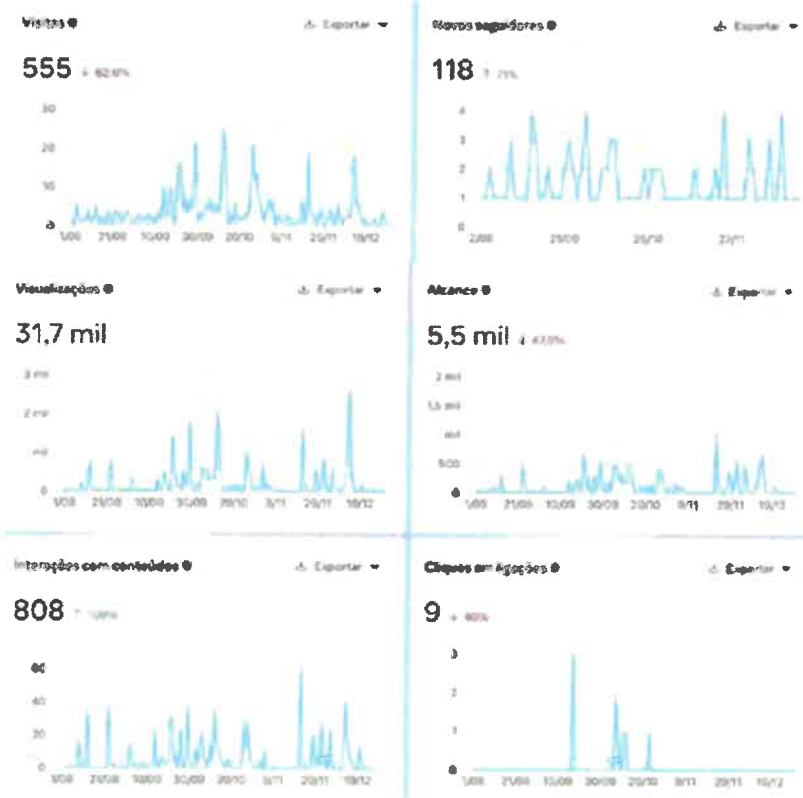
Visitas

Exportar

555 ↓ 62,6%

30
20
10
0

1/08 21/08 10/09 30/09 20/10 9/11 29/11 19/12

Novos seguidores

Exportar

118 ↑ 21%

4
3
2
1
0

2/08 21/09 20/10 27/11

Visualizações

Exportar

31,7 mil

3 mil
2 mil
mil
0

1/08 21/08 10/09 30/09 20/10 9/11 29/11 19/12

Alcance

Exportar

5,5 mil ↓ 47,0%

2 mil
1,5 mil
mil
500
0

1/08 21/08 10/09 30/09 20/10 9/11 29/11 19/12

Interações com conteúdos

Exportar

808 ↑ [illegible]

60
40
20
0

1/08 21/08 10/09 30/09 20/10 9/11 29/11 19/12

Cliques em ligações

Exportar

9 ↓ 40%

3
2
1
0

1/08 21/08 10/09 30/09 20/10 9/11 29/11 19/12